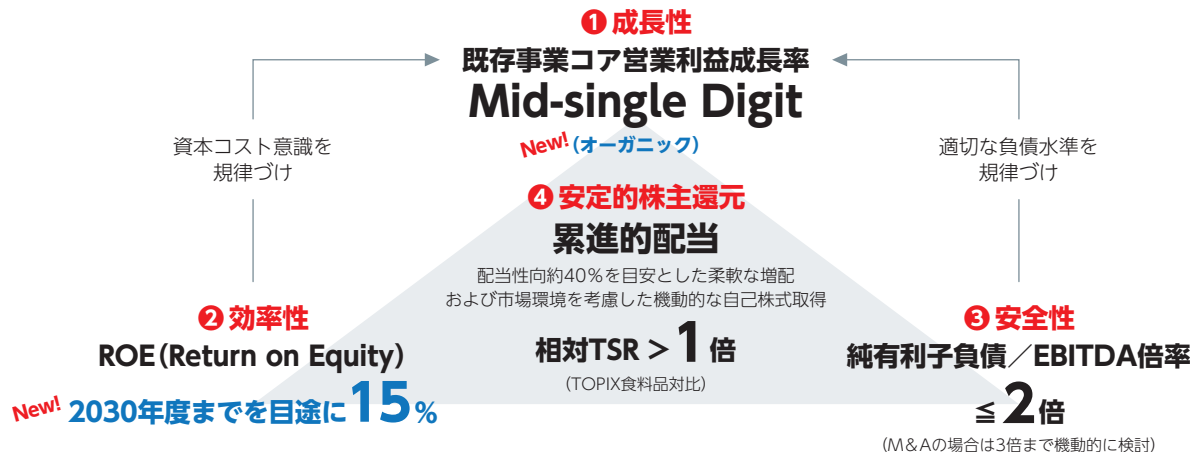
❶ 成長性
既存事業コア営業利益成長率
Mid-single Digit
New!（オーガニック）

資本コスト意識を
規律づけ

適切な負債水準を
規律づけ

❹ 安定的株主還元
累進的配当
配当性向約40％を目安とした柔軟な増配
および市場環境を考慮した機動的な自己株式取得

相対TSR ＞ 1 倍
（TOPIX食料品対比）

❷ 効率性
ROE（Return on Equity）
New! 2030年度までを目途に 15 %

❸ 安全性
純有利子負債／EBITDA倍率
≦ 2 倍
（M＆Aの場合は3倍まで機動的に検討）